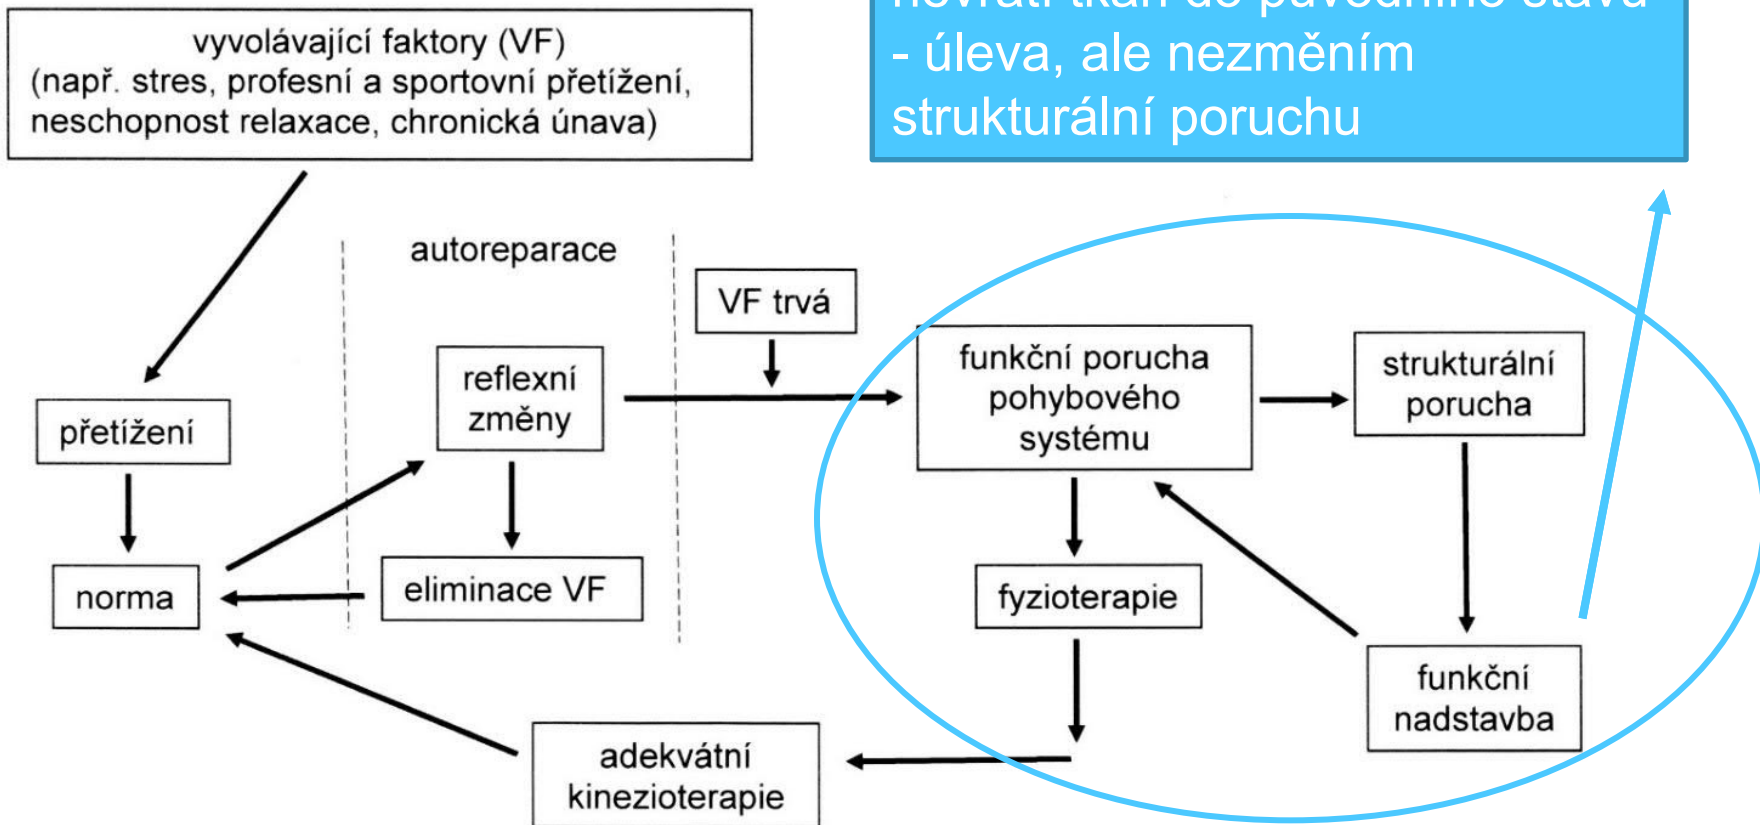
vyvolávající faktory (VF)
(např. stres, profesní a sportovní přetížení, neschopnost relaxace, chronická únava)

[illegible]
- úleva, ale nezměním strukturální poruchu

autoreparace

VF trvá

přetížení

reflexní změny

funkční porucha pohybového systému

strukturální porucha

norma

eliminace VF

fyzioterapie

funkční nadstavba

adekvátní kinezioterapie